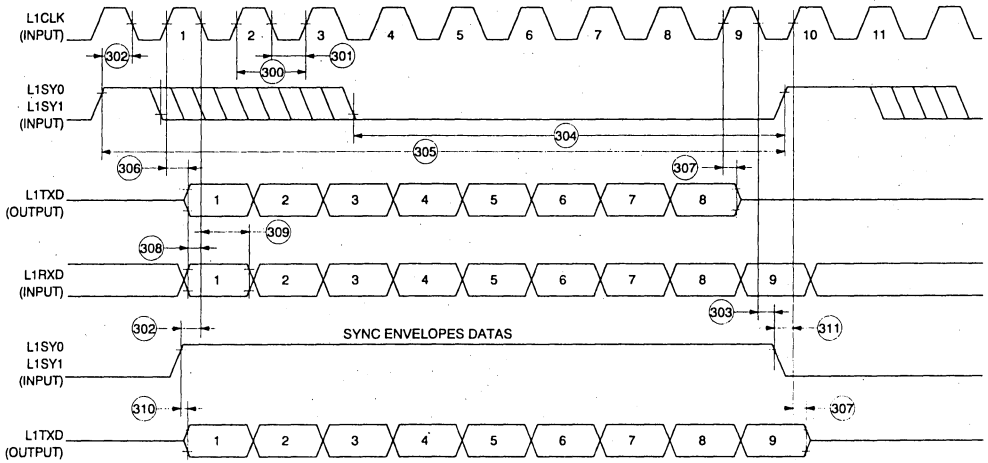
L1CLK
(INPUT)

1 2 3 4 5 6 7 8 9 10 11

302

300

301

L1SY0
L1SY1
(INPUT)

304

305

306

307

L1TXD
(OUTPUT)

1 2 3 4 5 6 7 8

308

309

L1RXD
(INPUT)

1 2 3 4 5 6 7 8 9

303

302

311

SYNC ENVELOPES DATAS

L1SY0
L1SY1
(INPUT)

310

307

L1TXD
(OUTPUT)

1 2 3 4 5 6 7 8 9